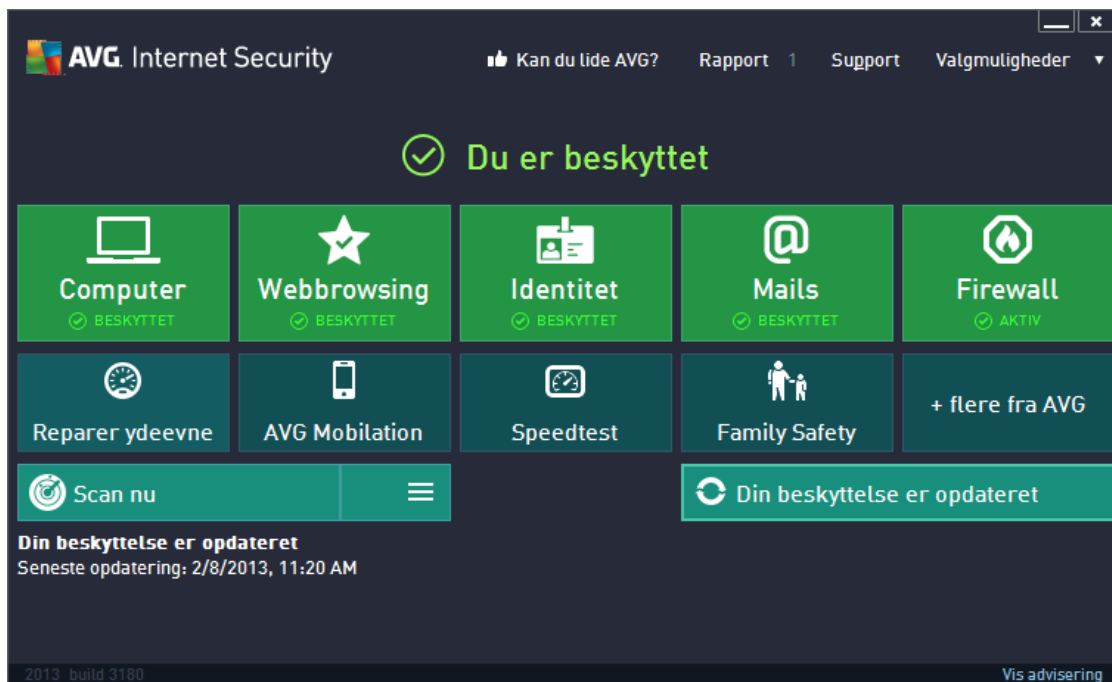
AVG. Internet Security

Kan du lide AVG? Rapport 1 Support Valgmuligheder

Du er beskyttet

Computer
BESKYTTET

Webbrowsing
BESKYTTET

Identitet
BESKYTTET

Mails
BESKYTTET

Firewall
AKTIV

Reparer ydeevne

AVG Mobilation

Speedtest

Family Safety

+ flere fra AVG

Scan nu

Din beskyttelse er opdateret

Din beskyttelse er opdateret
Seneste opdatering: 2/8/2013, 11:20 AM

2013 build 3180

Vis advisering